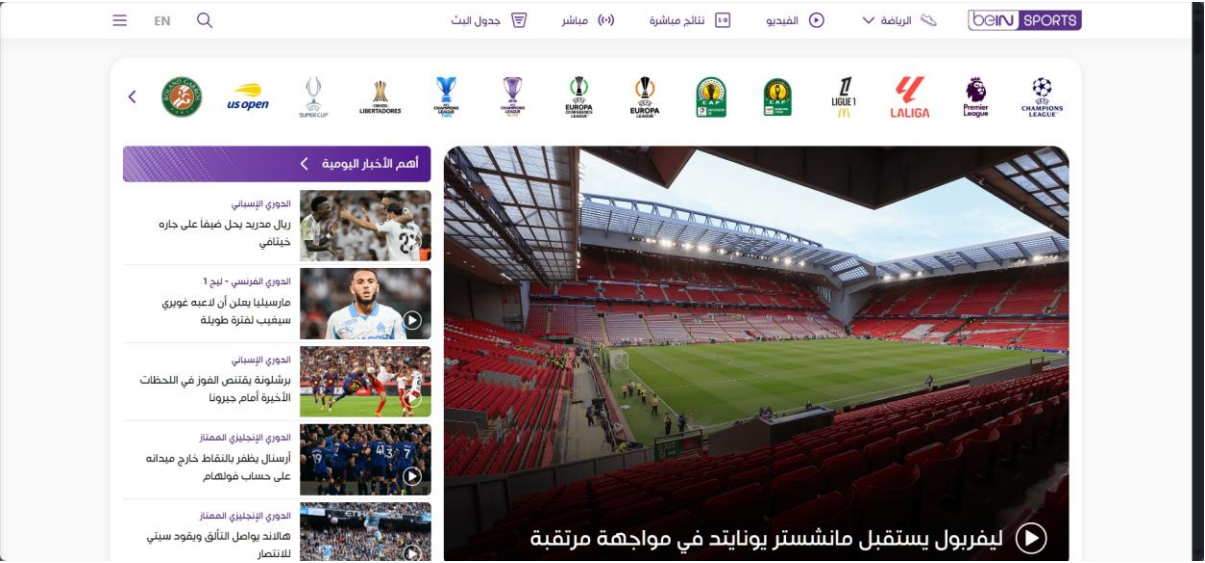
beIN SPORTS الرياضة الفيديو نتائج مباشرة مباشر جدول البث EN

CHAMPIONS LEAGUE
Premier League
LALIGA
LIGUE 1
CAF
CAF
EUROPA LEAGUE
EUROPA CONFERENCE LEAGUE
CHAMPIONS LEAGUE
CHAMPIONS LEAGUE
CONMEBOL LIBERTADORES
SUPER CUP
us open
ROLAND GARROS

أهم الأخبار اليومية

الدوري الإسباني
ريال مدريد يحل ضيفاً على جاره خيتافي

الدوري الفرنسي - ليج 1
مارسيليا يعلن أن لاعبه غويري سيغيب لفترة طويلة

الدوري الإسباني
برشلونة يقتنص الفوز في اللحظات الأخيرة أمام جيرونا

الدوري الإنجليزي الممتاز
أرسنال يظفر بالنقاط خارج ميدانه على حساب فولهام

الدوري الإنجليزي الممتاز
هالاند يواصل التألق ويقود سيتي للانتصار

ليفربول يستقبل مانشستر يونايتد في مواجهة مرتقبة